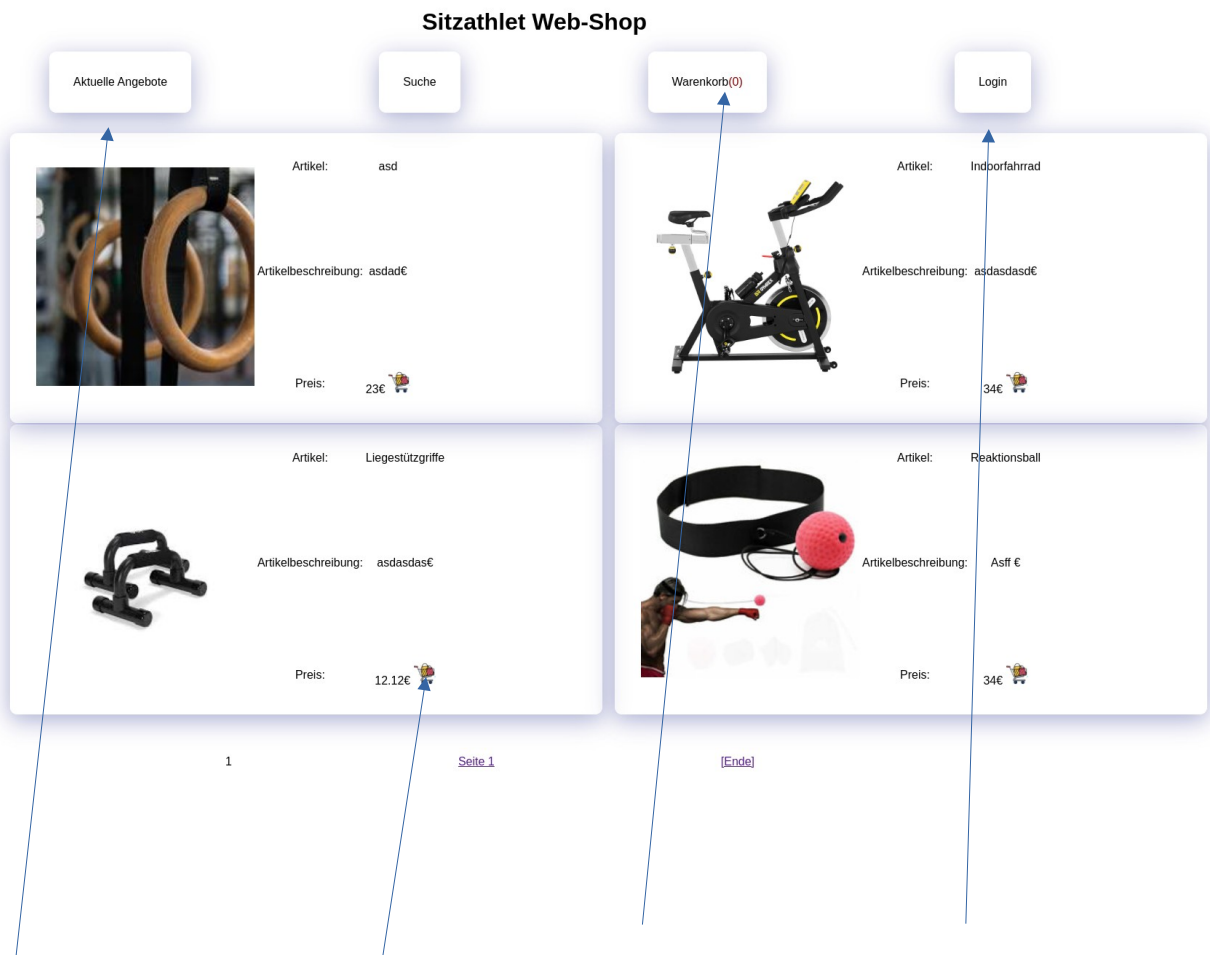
Sitzathlet Web-Shop

Aktuelle Angebote

Suche

Warenkorb(0)

Login

Artikel: asd

Artikelbeschreibung: asdad€

Preis: 23€

Artikel: Indoorfahrrad

Artikelbeschreibung: asdasdasd€

Preis: 34€

Artikel: Liegestützgriffe

Artikelbeschreibung: asdasdas€

Preis: 12.12€

Artikel: Reaktionsball

Artikelbeschreibung: Asff €

Preis: 34€

1 Seite 1 [Ende]